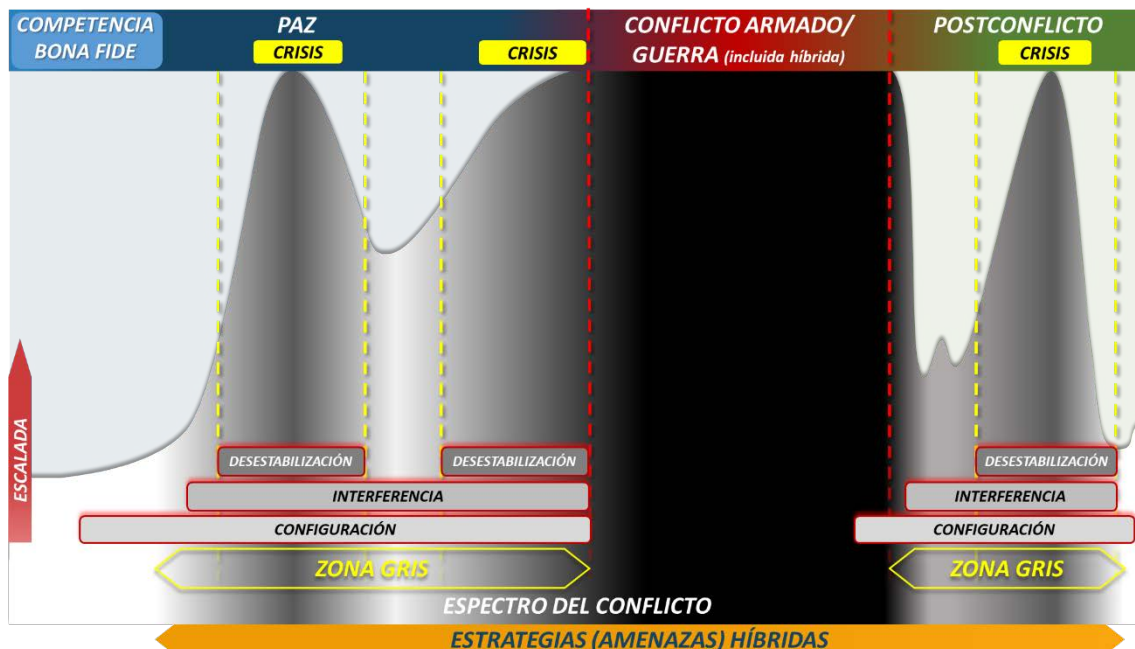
COMPETENCIA BONA FIDE

PAZ

CRISIS

CRISIS

CONFLICTO ARMADO/ GUERRA (incluida híbrida)

POSTCONFLICTO

CRISIS

ESCALADA

DESESTABILIZACIÓN

DESESTABILIZACIÓN

DESESTABILIZACIÓN

INTERFERENCIA

INTERFERENCIA

CONFIGURACIÓN

CONFIGURACIÓN

ZONA GRIS

ZONA GRIS

ESPECTRO DEL CONFLICTO

ESTRATEGIAS (AMENAZAS) HÍBRIDAS